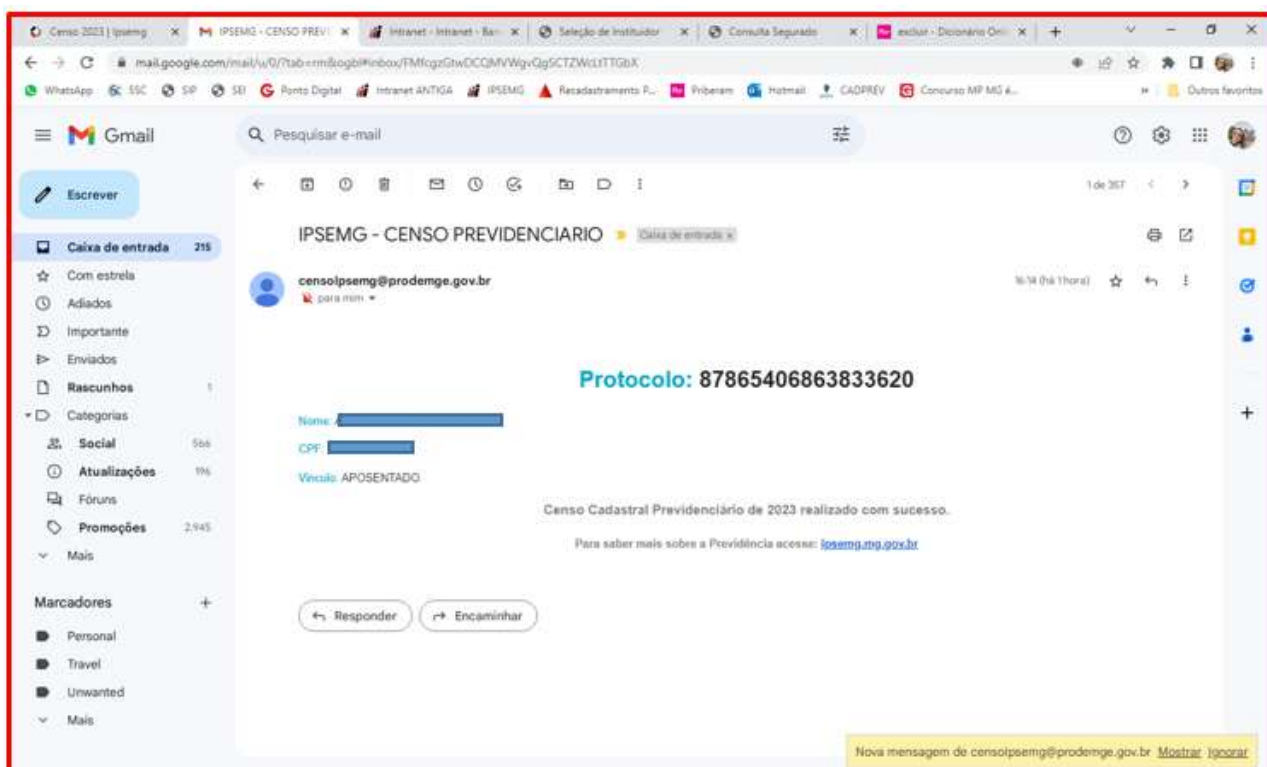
Censo 2023 | Ipsemg × IPSEMG - CENSO PREVI × Intranet - Intranet - Ban × Seleção de Instituidor × Consulta Segurado × excluir - Dicionário Onl × +

mail.google.com/mail/u/0/?tab=rm&ogbl#inbox/FMfcgzGtwDCQMVWgvQgSCTZWcLtTTGbX

WhatsApp SSC SIP SEI Ponto Digital Intranet ANTIGA IPSEMG Recadastramento P... Priberam Hotmail CADPREV Concurso MP MG é... Outros favoritos

Gmail

Pesquisar e-mail

Escrever

Caixa de entrada 215
Com estrela
Adiados
Importante
Enviados
Rascunhos 1
Categorias
Social 566
Atualizações 196
Fóruns
Promoções 2.945
Mais

Marcadores +
Personal
Travel
Unwanted
Mais

1 de 357

IPSEMG - CENSO PREVIDENCIARIO Caixa de entrada ×

censoipsemg@prodemge.gov.br
para mim

16:14 (há 1 hora)

Protocolo: 87865406863833620

Nome:

CPF:

Vinculo: APOSENTADO

Censo Cadastral Previdenciário de 2023 realizado com sucesso.

Para saber mais sobre a Previdência acesse: ipsemg.mg.gov.br

Responder
Encaminhar

Nova mensagem de censoipsemg@prodemge.gov.br Mostrar Ignorar